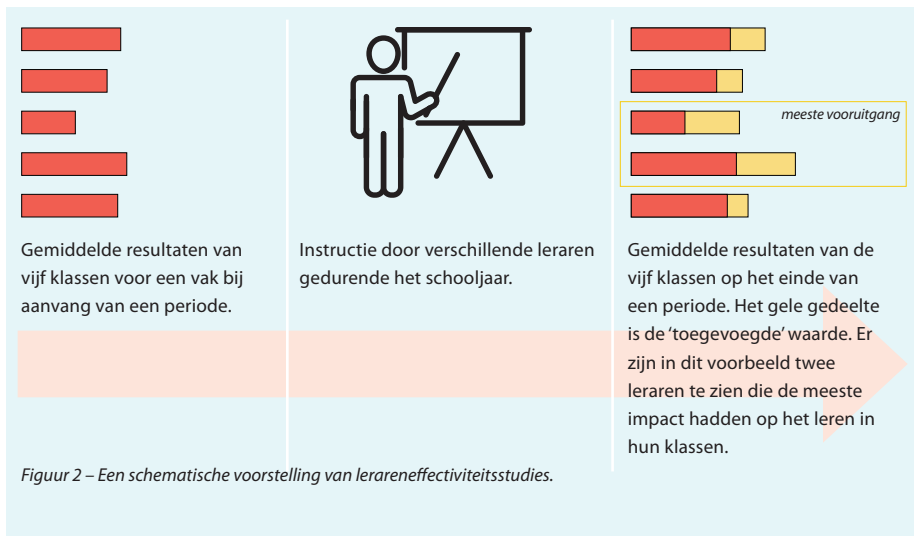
meeste vooruitgang

Gemiddelde resultaten van vijf klassen voor een vak bij aanvang van een periode.

Instructie door verschillende leraren gedurende het schooljaar.

Gemiddelde resultaten van de vijf klassen op het einde van een periode. Het gele gedeelte is de 'toegevoegde' waarde. Er zijn in dit voorbeeld twee leraren te zien die de meeste impact hadden op het leren in hun klassen.

Figuur 2 – Een schematische voorstelling van lerareneffectiviteitsstudies.